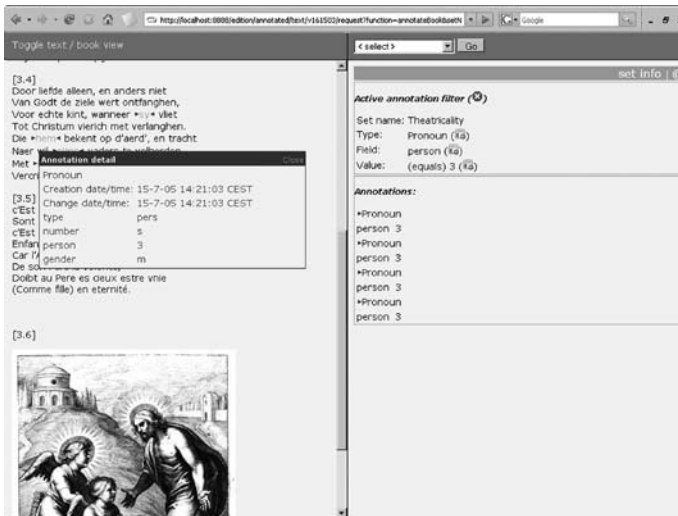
http://localhost:8080/edition/annotated/text/v161502/request?function=annotateBookbaseN

Google

Toggle text / book view

[3.4]
Door liefde alleen, en anders niet
Van Godt de ziele wert ontfanghen,
Voor echte kint, wanneer •sy• vliet
Tot Christum vierich met verlanghen.
Die •hem• bekent op d'aerd', en tracht
Naer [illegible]
Met •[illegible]
Verc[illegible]

Annotation detail
Close
Pronoun
Creation date/time: 15-7-05 14:21:03 CEST
Change date/time: 15-7-05 14:21:03 CEST
type pers
number s
person 3
gender m

[3.5]
C'Est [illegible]
Sont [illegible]
C'Est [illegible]
Enfan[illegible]
Car l'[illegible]
De so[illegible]
Doibt au Pere es ceux estre vnie
(Comme fille) en eternité.

[3.6]

< select >
Go

set info |

Active annotation filter

Set name: Theatricality
Type: Pronoun
Field: person
Value: (equals) 3

Annotations:

•Pronoun
person 3
•Pronoun
person 3
•Pronoun
person 3
•Pronoun
person 3